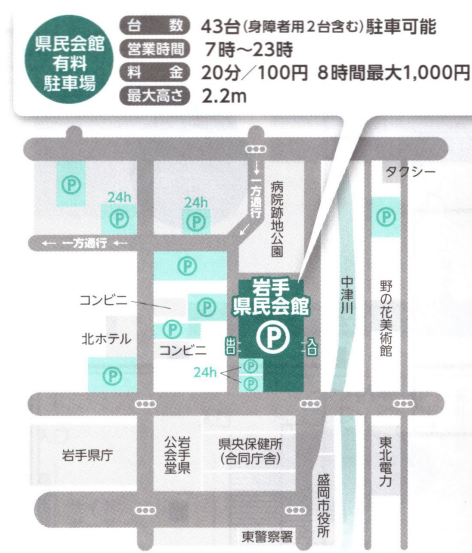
県民会館
有料
駐車場

台数 43台(身障者用2台含む)駐車可能
営業時間 7時～23時
料金 20分／100円 8時間最大1,000円
最大高さ 2.2m

P
24h
P
24h
P
← 一方通行
一方通行 →
病院跡地公園
タクシー
P
P
P
コンビニ
P
北ホテル
P
コンビニ
岩手県民会館
P
出
入
24h
P
P
中津川
野の花美術館
岩手県庁
公会堂
岩手県
県央保健所
(合同庁舎)
盛岡市役所
東北電力
盛岡東警察署